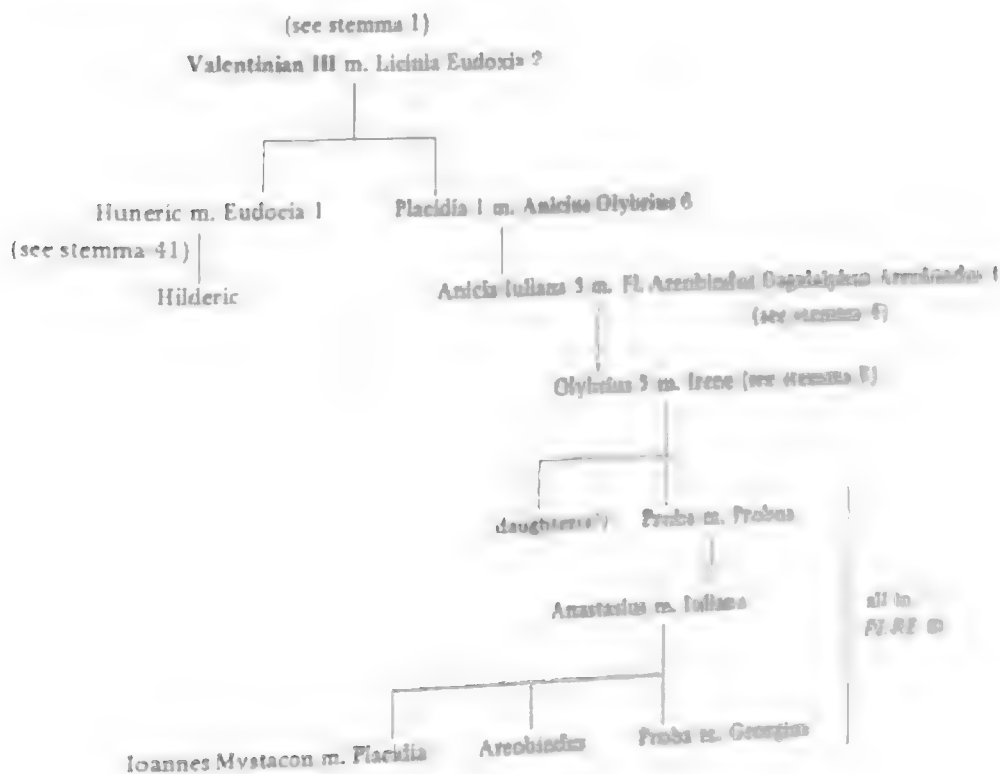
(see stemma 1)

Valentinian III m. Licinia Eudoxia 2

Huneric m. Eudocia 1

(see stemma 41)

Hilderic

Placidia 1 m. Anicius Olybrius 6

Anicia Iuliana 3 m. Fl. Areobindus Dagalaiphus Areobindus 1

(see stemma 4)

Olybrius 3 m. Irene (see stemma 8)

daughter(s?)

Proba m. Probus

Anastasius m. Iuliana

all in *PLRE* III

Ioannes Mystacon m. Placidia

Areobindus

Proba m. Georgius